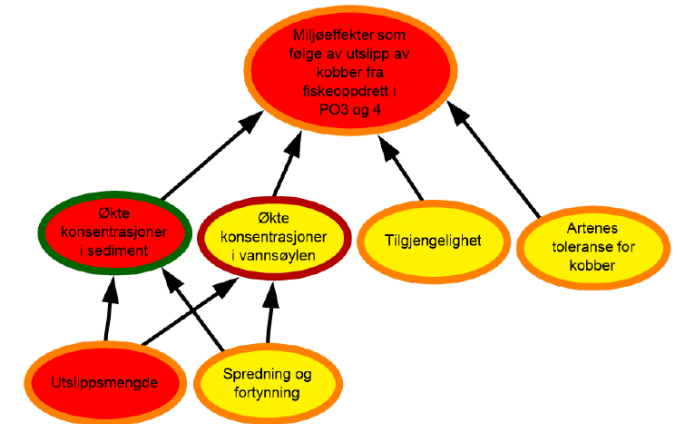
Miljøeffekter som følge av utslipp av kobber fra fiskeopdrett i PO3 og 4

Økte konsentrasjoner i sediment

Økte konsentrasjoner i vannsøylen

Tilgjengelighet

Artenes toleranse for kobber

Utslippsmengde

Spredning og fortynning